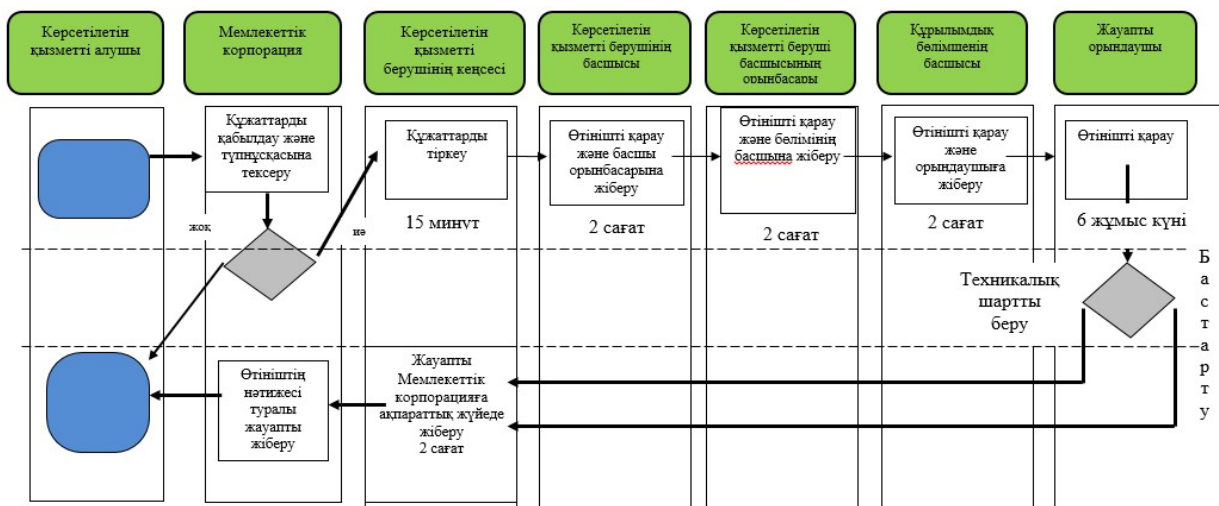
Көрсетілетін қызметті алушы

Мемлекеттік корпорация

Көрсетілетін қызметті берушінің кеңсесі

Көрсетілетін қызметті берушінің басшысы

Көрсетілетін қызметті беруші басшысының орынбасары

Құрылымдық бөлімшенің басшысы

Жауапты орындаушы

Құжаттарды қабылдау және түпнұсқасына тексеру

жоқ

иә

Құжаттарды тіркеу

15 минут

Өтінішті қарау және басшы орынбасарына жіберу

2 сағат

Өтінішті қарау және бөлімінің басшына жіберу

2 сағат

Өтінішті қарау және орындаушыға жіберу

2 сағат

Өтінішті қарау

6 жұмыс күні

Техникалық шартты беру

Бас тарту

Өтініштің нәтижесі туралы жауапты жіберу

Жауапты Мемлекеттік корпорацияға ақпараттық жүйеде жіберу 2 сағат